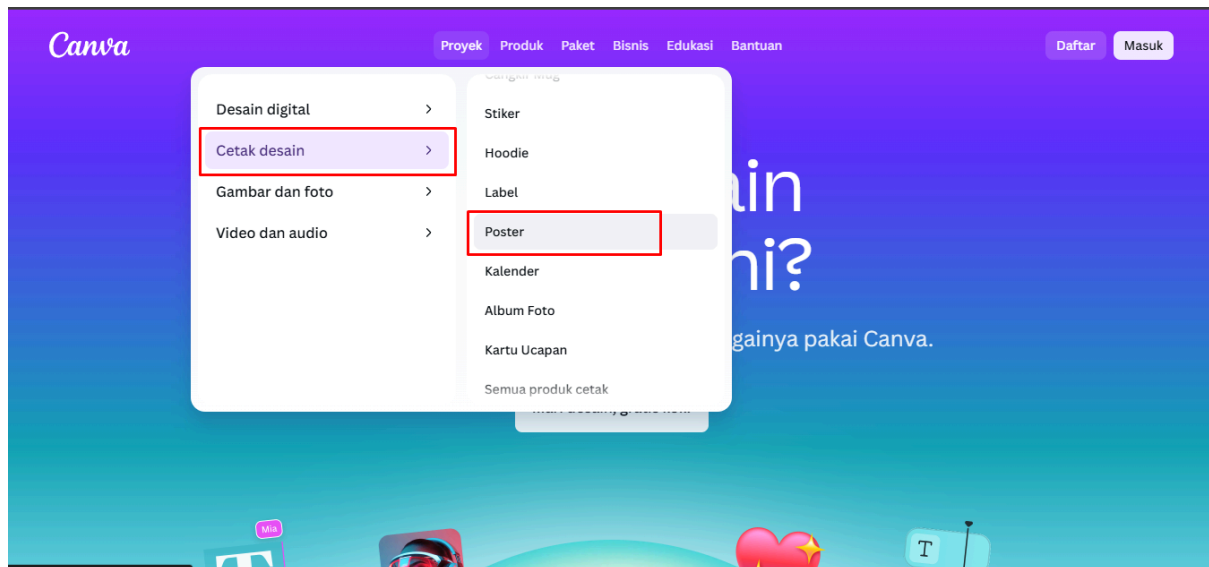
Canva

Proyek Produk Paket Bisnis Edukasi Bantuan

Daftar Masuk

Desain digital >
Cetak desain >
Gambar dan foto >
Video dan audio >

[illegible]
Stiker
Hoodie
Label
Poster
Kalender
Album Foto
Kartu Ucapan
Semua produk cetak

ain
ni?
gainya pakai Canva.

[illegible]

Mia

T

T